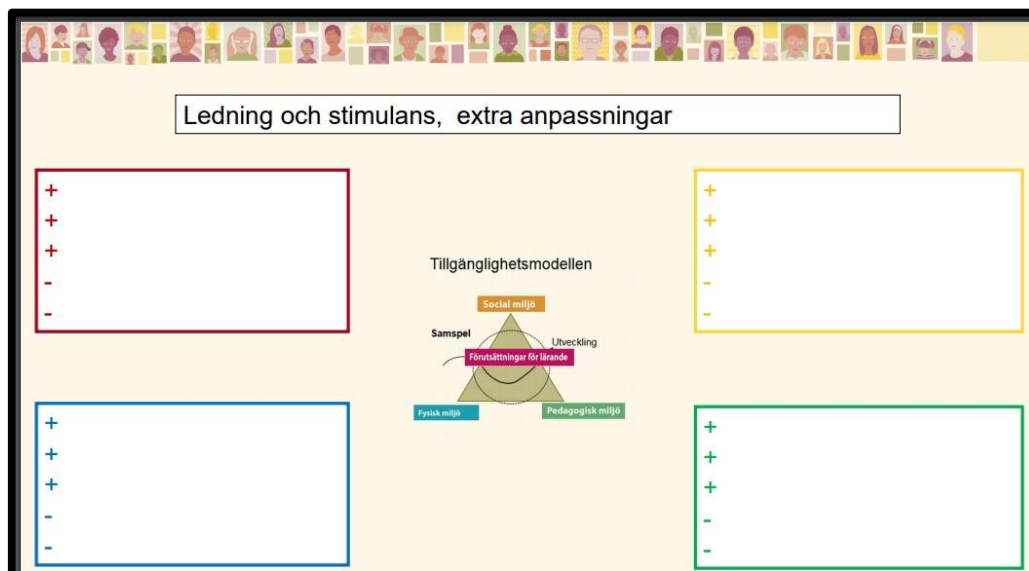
Ledning och stimulans, extra anpassningar

+
+
+
-
-

+
+
+
-
-

Tillgänglighetsmodellen

Social miljö
Samspel
Utveckling
Förutsättningar för lärande
Fysisk miljö
Pedagogisk miljö

+
+
+
-
-

+
+
+
-
-